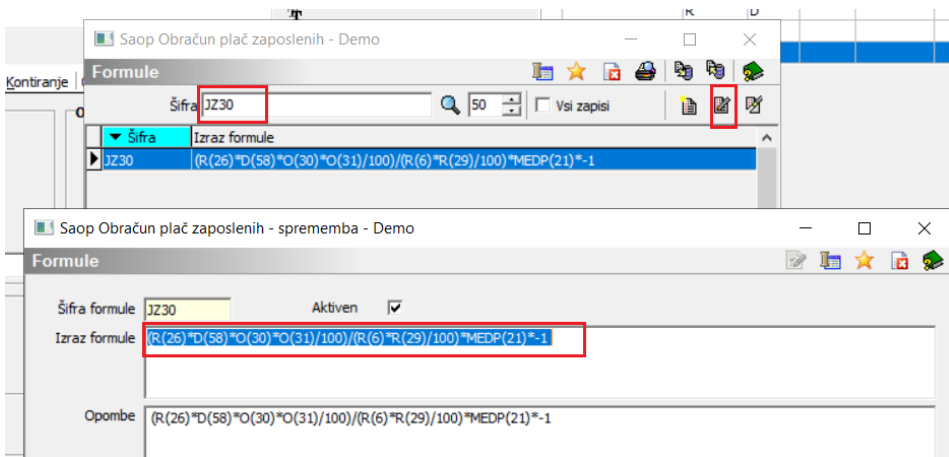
Saop Obračun plač zaposlenih - Demo

Formule

Kontiranje

Šifra JZ30 50 Vsi zapisi

| Šifra | Izraz formule |
|---|---|
| JZ30 | (R(26)*D(58)*O(30)*O(31)/100)/(R(6)*R(29)/100)*MEDP(21)*-1 |

Saop Obračun plač zaposlenih - sprememba - Demo

Formule

Šifra formule JZ30

Aktiven

Izraz formule (R(26)*D(58)*O(30)*O(31)/100)/(R(6)*R(29)/100)*MEDP(21)*-1

Opombe (R(26)*D(58)*O(30)*O(31)/100)/(R(6)*R(29)/100)*MEDP(21)*-1